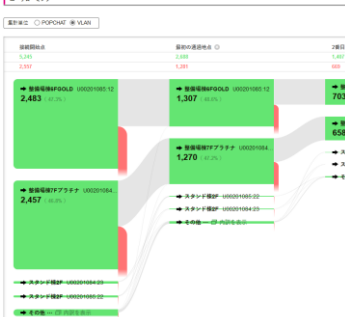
集計単位 ○ POPCHAT ◉ VLAN

接続開始点
5,243
2,397

最初の通過地点 ⓘ
2,699
2,515

2番目
1,46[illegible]
949

➜ 整備場棟6FGOLD U00201085:12
2,483 （47.3%）

➜ 整備場棟7Fプラチナ U00201084...
2,457 （46.8%）

➜ スタンド棟2F U00201084:23

➜ スタンド棟2F U00201085:22

➜ その他 — 23 内訳を表示

➜ 整備場棟6FGOLD U00201085:12
1,307 （48.4%）

➜ 整備場棟7Fプラチナ U00201084...
1,270 （47.1%）

➜ スタンド棟2F U00201085:22

➜ スタンド棟2F U00201084:23

➜ その他 — 17 内訳を表示

➜ 整備
70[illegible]

➜ 整備
658

➜ スタ

➜ スタ

➜ その